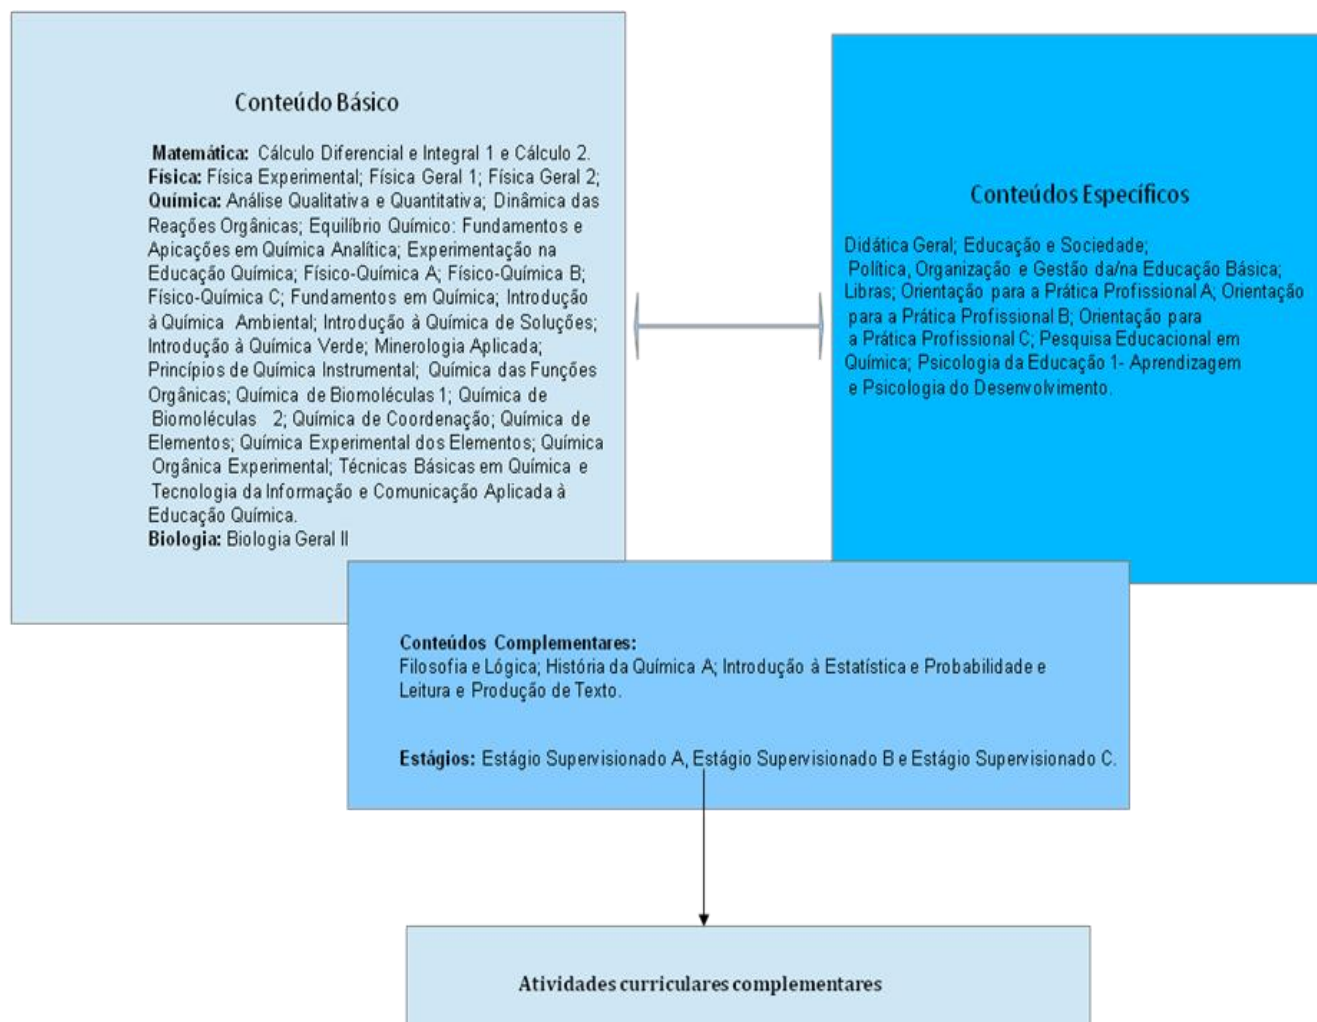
Conteúdo Básico

**Matemática:** Cálculo Diferencial e Integral 1 e Cálculo 2.
**Física:** Física Experimental; Física Geral 1; Física Geral 2;
**Química:** Análise Qualitativa e Quantitativa; Dinâmica das Reações Orgânicas; Equilíbrio Químico: Fundamentos e Apicações em Química Analítica; Experimentação na Educação Química; Físico-Química A; Físico-Química B; Físico-Química C; Fundamentos em Química; Introdução à Química Ambiental; Introdução à Química de Soluções; Introdução à Química Verde; Minerologia Aplicada; Princípios de Química Instrumental; Química das Funções Orgânicas; Química de Biomoléculas 1; Química de Biomoléculas 2; Química de Coordenação; Química de Elementos; Química Experimental dos Elementos; Química Orgânica Experimental; Técnicas Básicas em Química e Tecnologia da Informação e Comunicação Aplicada à Educação Química.
**Biologia:** Biologia Geral II

Conteúdos Específicos

Didática Geral; Educação e Sociedade; Política, Organização e Gestão da/na Educação Básica; Libras; Orientação para a Prática Profissional A; Orientação para a Prática Profissional B; Orientação para a Prática Profissional C; Pesquisa Educacional em Química; Psicologia da Educação 1- Aprendizagem e Psicologia do Desenvolvimento.

**Conteúdos Complementares:**
Filosofia e Lógica; História da Química A; Introdução à Estatística e Probabilidade e Leitura e Produção de Texto.

**Estágios:** Estágio Supervisionado A, Estágio Supervisionado B e Estágio Supervisionado C.

Atividades curriculares complementares